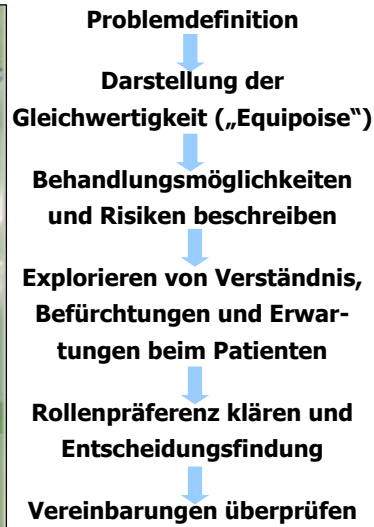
Problemdefinition

Darstellung der Gleichwertigkeit („Equipoise")

Behandlungsmöglichkeiten und Risiken beschreiben

Explorieren von Verständnis, Befürchtungen und Erwartungen beim Patienten

Rollenpräferenz klären und Entscheidungsfindung

Vereinbarungen überprüfen